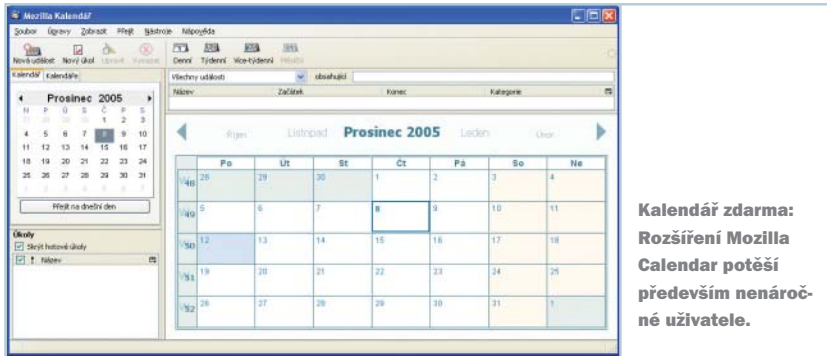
Mozilla Kalendář

Soubor Úpravy Zobrazit Přejít Nástroje Nápověda

Nová událost Nový úkol Upravit Vymazat Denní Týdenní Více-týdenní Měsíční

Kalendář Kalendáře

Prosinec 2005

| N | P | Ú | S | Č | P | S |
|---|---|---|---|---|---|---|
| 27 | 28 | 29 | 30 | 1 | 2 | 3 |
| 4 | 5 | 6 | 7 | 8 | 9 | 10 |
| 11 | 12 | 13 | 14 | 15 | 16 | 17 |
| 18 | 19 | 20 | 21 | 22 | 23 | 24 |
| 25 | 26 | 27 | 28 | 29 | 30 | 31 |
| 1 | 2 | 3 | 4 | 5 | 6 | 7 |

Přejít na dnešní den

Úkoly

Skrýt hotové úkoly

Název

Všechny události obsahující

Název Začátek Konec Kategorie

Říjen Listopad Prosinec 2005 Leden Únor

| | Po | Út | St | Čt | Pá | So | Ne |
|---|---|---|---|---|---|---|---|
| 48 | 28 | 29 | 30 | 1 | 2 | 3 | 4 |
| 49 | 5 | 6 | 7 | 8 | 9 | 10 | 11 |
| 50 | 12 | 13 | 14 | 15 | 16 | 17 | 18 |
| 51 | 19 | 20 | 21 | 22 | 23 | 24 | 25 |
| 52 | 26 | 27 | 28 | 29 | 30 | 31 | 1 |

Kalendář zdarma: Rozšíření Mozilla Calendar potěší především nenáročné uživatele.